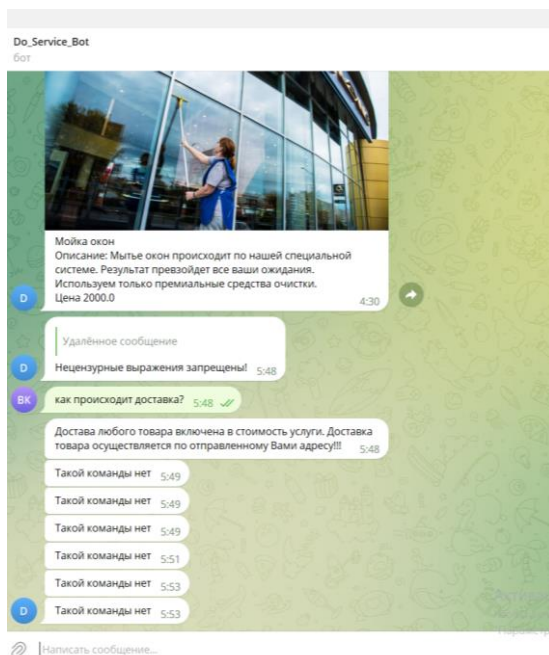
Do_Service_Bot
бот

Мойка окон
Описание: Мытье окон происходит по нашей специальной системе. Результат превзойдет все ваши ожидания. Используем только премиальные средства очистки.
Цена 2000.0
4:30

D

Удалённое сообщение
Нецензурные выражения запрещены! 5:48

D

BK
как происходит доставка? 5:48

Доставка любого товара включена в стоимость услуги. Доставка товара осуществляется по отправленному Вами адресу!!! 5:48

Такой команды нет 5:49
Такой команды нет 5:49
Такой команды нет 5:49
Такой команды нет 5:51
Такой команды нет 5:53
Такой команды нет 5:53

D

Написать сообщение...